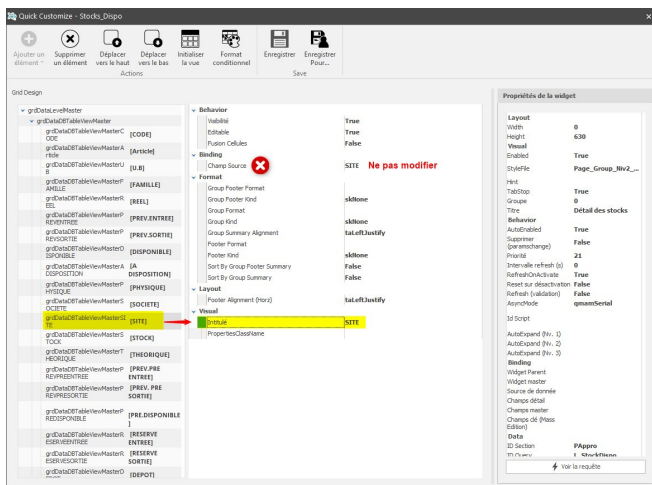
Quick Customize - Stocks_Dispo

Ajouter un élément
Supprimer un élément
Déplacer vers le haut
Déplacer vers le bas
Actions
Initialiser la vue
Format conditionnel
Enregistrer
Enregistrer Pour...
Save

Grid Design

grdDataLevelMaster
grdDataDBTableViewMaster
grdDataDBTableViewMasterCODE [CODE]
grdDataDBTableViewMasterArticle [Article]
grdDataDBTableViewMasterUB [U.B]
grdDataDBTableViewMasterFAMILLE [FAMILLE]
grdDataDBTableViewMasterREEL [REEL]
grdDataDBTableViewMasterPREVENTREE [PREV.ENTREE]
grdDataDBTableViewMasterPREVSORTIE [PREV.SORTIE]
grdDataDBTableViewMasterDISPONIBLE [DISPONIBLE]
grdDataDBTableViewMasterADISPOSITION [A DISPOSITION]
grdDataDBTableViewMasterPHYSIQUE [PHYSIQUE]
grdDataDBTableViewMasterSOCIETE [SOCIETE]
grdDataDBTableViewMasterSITE [SITE]
grdDataDBTableViewMasterSTOCK [STOCK]
grdDataDBTableViewMasterTHEORIQUE [THEORIQUE]
grdDataDBTableViewMasterPREVPREENTREE [PREV.PRE ENTREE]
grdDataDBTableViewMasterPREVPRESORTIE [PREV. PRE SORTIE]
grdDataDBTableViewMasterPREDISPONIBLE [PRE.DISPONIBLE]
grdDataDBTableViewMasterRESERVEENTREE [RESERVE ENTREE]
grdDataDBTableViewMasterRESERVESORTIE [RESERVE SORTIE]
grdDataDBTableViewMasterD [DEPOT]

Behavior
Visibilité True
Editable True
Fusion Cellules False
Binding
Champ Source SITE Ne pas modifier
Format
Group Footer Format
Group Footer Kind skNone
Group Format
Group Kind skNone
Group Summary Alignment taLeftJustify
Footer Format
Footer Kind skNone
Sort By Group Footer Summary False
Sort By Group Summary False
Layout
Footer Alignment (Horz) taLeftJustify
Visual
Intitulé SITE
PropertiesClassName

Propriétés de la widget
Layout
Width 0
Height 630
Visual
Enabled True
StyleFile Page_Group_Niv2_...
Hint
TabStop True
Groupe 0
Titre Détail des stocks
Behavior
AutoEnabled True
Supprimer (paramschange) False
Priorité 21
Intervalle refresh (s) 0
RefreshOnActivate True
Reset sur désactivation False
Refresh (validation) False
AsyncMode qmamSerial
Id Script
AutoExpand (Nv. 1)
AutoExpand (Nv. 2)
AutoExpand (Nv. 3)
Binding
Widget Parent
Widget master
Source de donnée
Champs détail
Champs master
Champs clé (Mass Edition)
Data
ID Section PAppro
ID Query I_StockDispo
Voir la requête